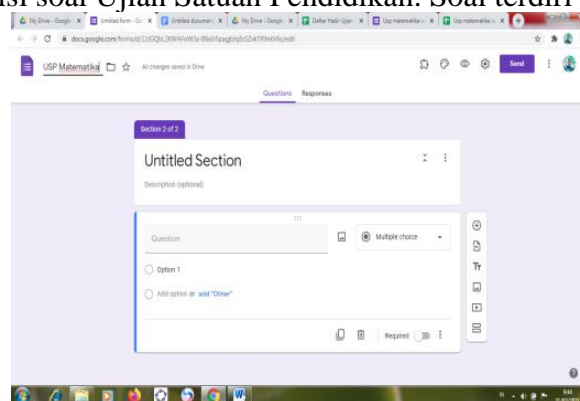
isi soal Ujian Satuan Pendidikan. Soal terdiri

My Drive - Google | Untitled form - Go | Untitled document | My Drive - Google | Daftar Hadir Ujian | Usp matematika | Usp matematika

docs.google.com/forms/d/1ZiGQbL2KWAFoW0a-B8xB5pagjbJqEsSZxkTR9mVKs/edit

USP Matematika All changes saved in Drive

Send

Questions Responses

Section 2 of 2

Untitled Section

Description (optional)

Question

Multiple choice

Option 1

Add option or add "Other"

Required